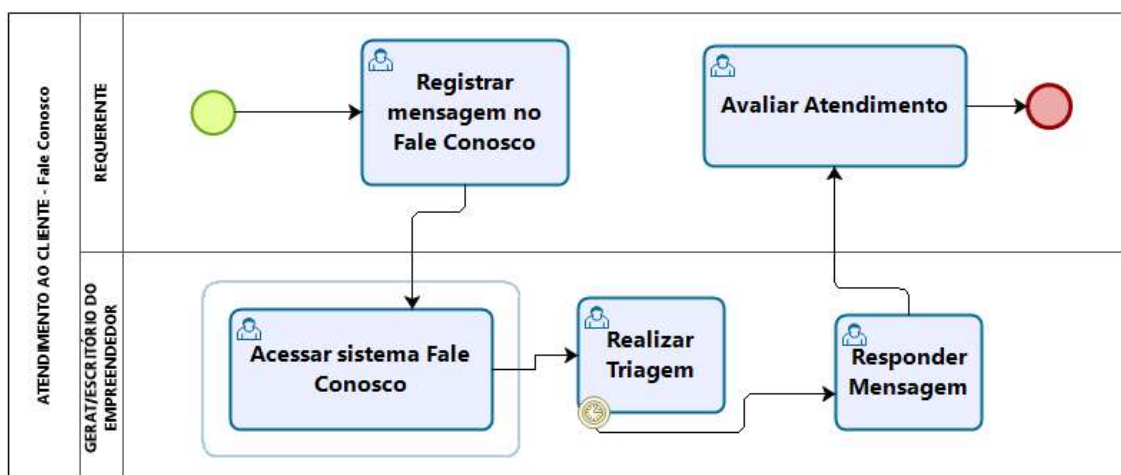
ATENDIMENTO AO CLIENTE - Fale Conosco

REQUERENTE

Registrar mensagem no Fale Conosco

Avaliar Atendimento

GERAT/ESCRITÓRIO DO EMPREENDEDOR

Acessar sistema Fale Conosco

Realizar Triagem

Responder Mensagem